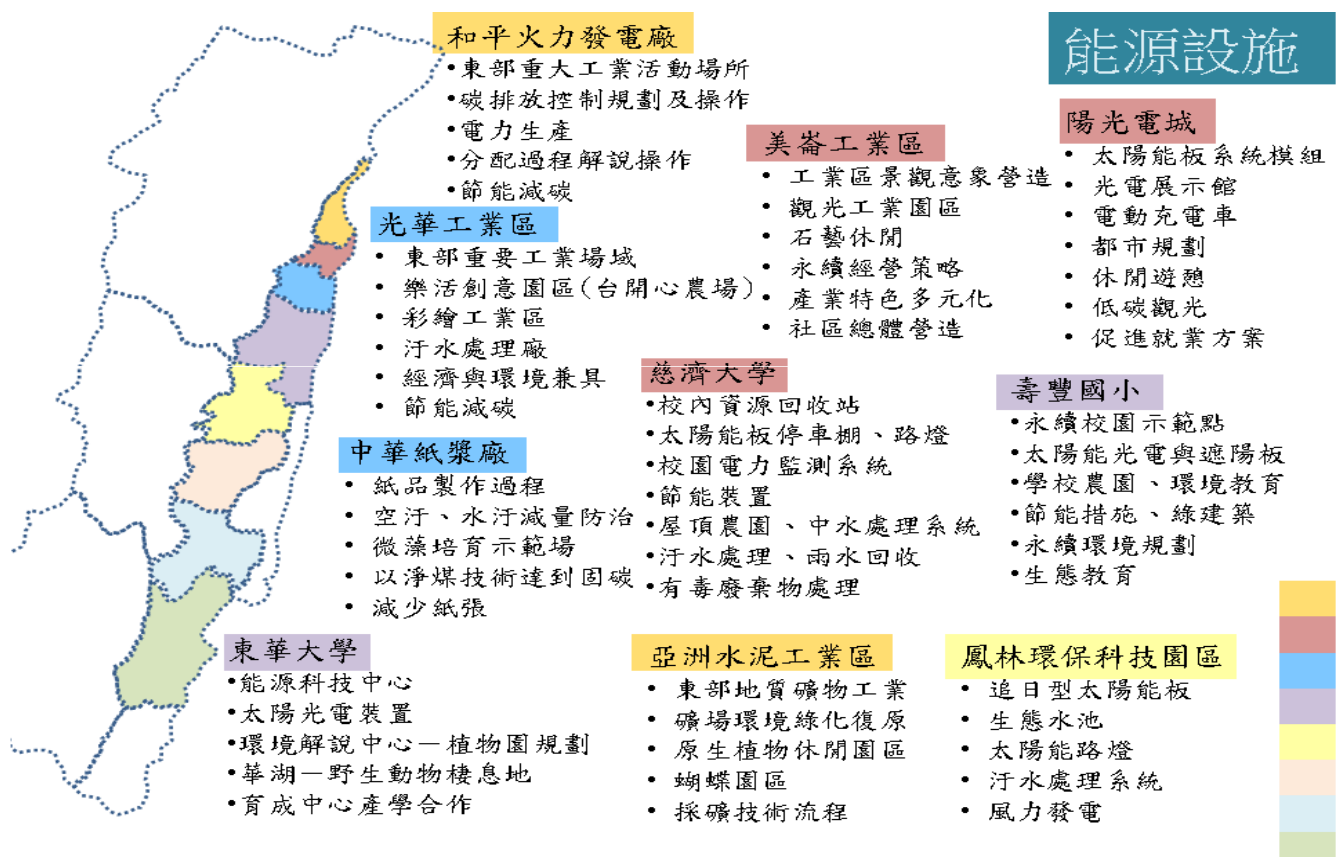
能源設施

和平火力發電廠
•東部重大工業活動場所
•碳排放控制規劃及操作
•電力生產
•分配過程解說操作
•節能減碳

美崙工業區
• 工業區景觀意象營造
• 觀光工業園區
• 石藝休閒
• 永續經營策略
• 產業特色多元化
• 社區總體營造

陽光電城
• 太陽能板系統模組
• 光電展示館
• 電動充電車
• 都市規劃
• 休閒遊憩
• 低碳觀光
• 促進就業方案

光華工業區
• 東部重要工業場域
• 樂活創意園區(台開心農場)
• 彩繪工業區
• 汙水處理廠
• 經濟與環境兼具
• 節能減碳

慈濟大學
•校內資源回收站
•太陽能板停車棚、路燈
•校園電力監測系統
•節能裝置
•屋頂農園、中水處理系統
•汙水處理、雨水回收
•有毒廢棄物處理

壽豐國小
•永續校園示範點
•太陽能光電與遮陽板
•學校農園、環境教育
•節能措施、綠建築
•永續環境規劃
•生態教育

中華紙漿廠
• 紙品製作過程
• 空汙、水汙減量防治
• 微藻培育示範場
• 以淨煤技術達到固碳
• 減少紙張

東華大學
•能源科技中心
•太陽光電裝置
•環境解說中心—植物園規劃
•華湖—野生動物棲息地
•育成中心產學合作

亞洲水泥工業區
• 東部地質礦物工業
• 礦場環境綠化復原
• 原生植物休閒園區
• 蝴蝶園區
• 採礦技術流程

鳳林環保科技園區
• 追日型太陽能板
• 生態水池
• 太陽能路燈
• 汙水處理系統
• 風力發電